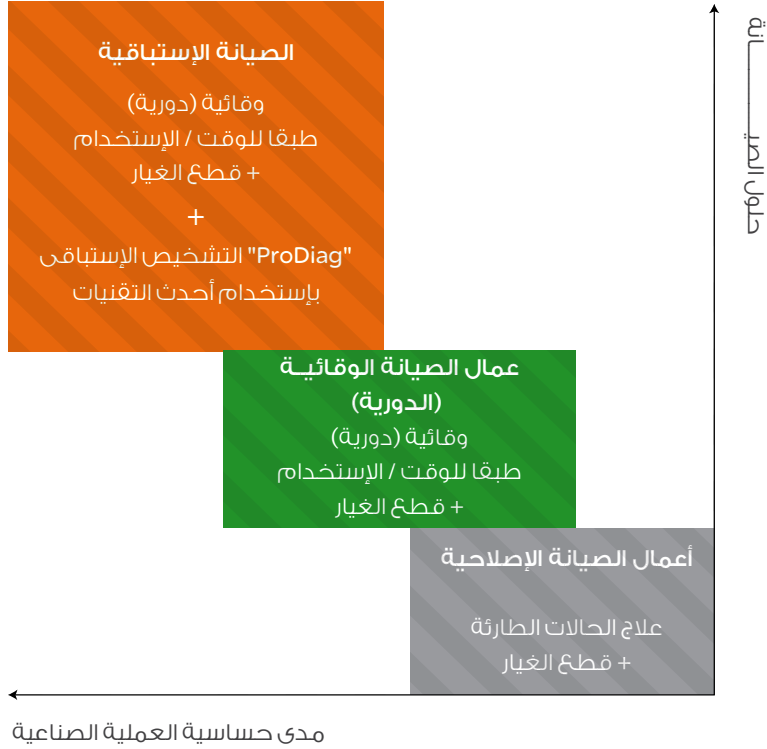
حلول الصيـــانة

الصيانة الإستباقية

وقائية (دورية)
طبقا للوقت / الإستخدام
+ قطع الغيار

+

"ProDiag" التشخيص الإستباقى
بإستخدام أحدث التقنيات

عمال الصيانة الوقائيـة
(الدورية)

وقائية (دورية)
طبقا للوقت / الإستخدام
+ قطع الغيار

أعمال الصيانة الإصلاحية

علاج الحالات الطارئة
+ قطع الغيار

مدى حساسية العملية الصناعية